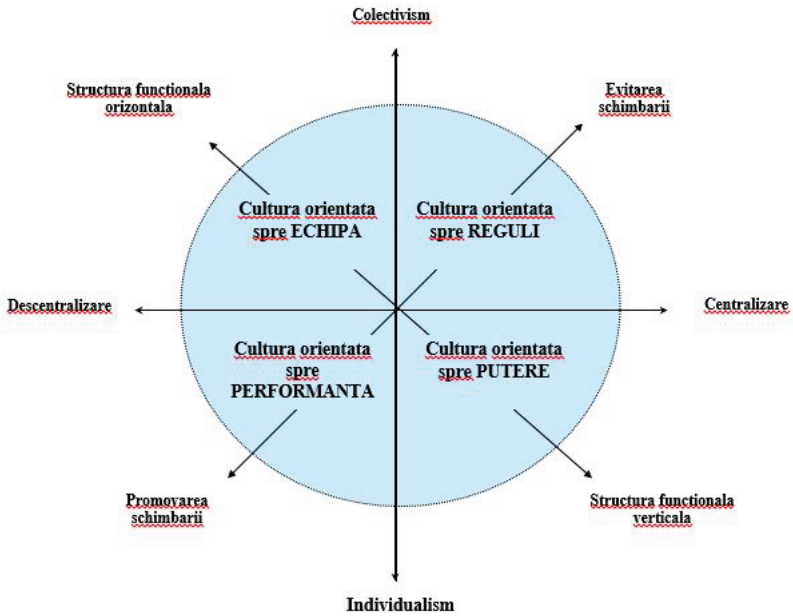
Colectivism

Structura functionala orizontala

Evitarea schimbarii

Cultura orientata spre ECHIPA

Cultura orientata spre REGULI

Descentralizare

Centralizare

Cultura orientata spre PERFORMANTA

Cultura orientata spre PUTERE

Promovarea schimbarii

Structura functionala verticala

Individualism